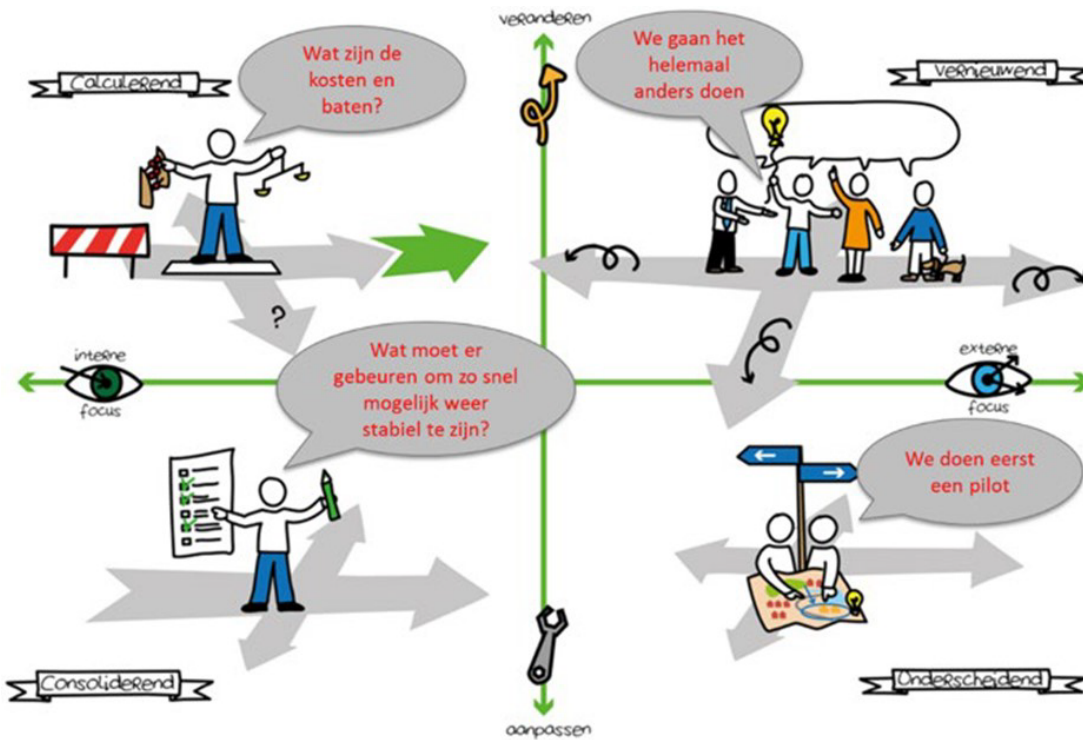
veranderen

Calculerend

Wat zijn de kosten en baten?

We gaan het helemaal anders doen

Vernieuwend

?

interne focus

Wat moet er gebeuren om zo snel mogelijk weer stabiel te zijn?

externe focus

We doen eerst een pilot

Consoliderend

Onderscheidend

aanpassen